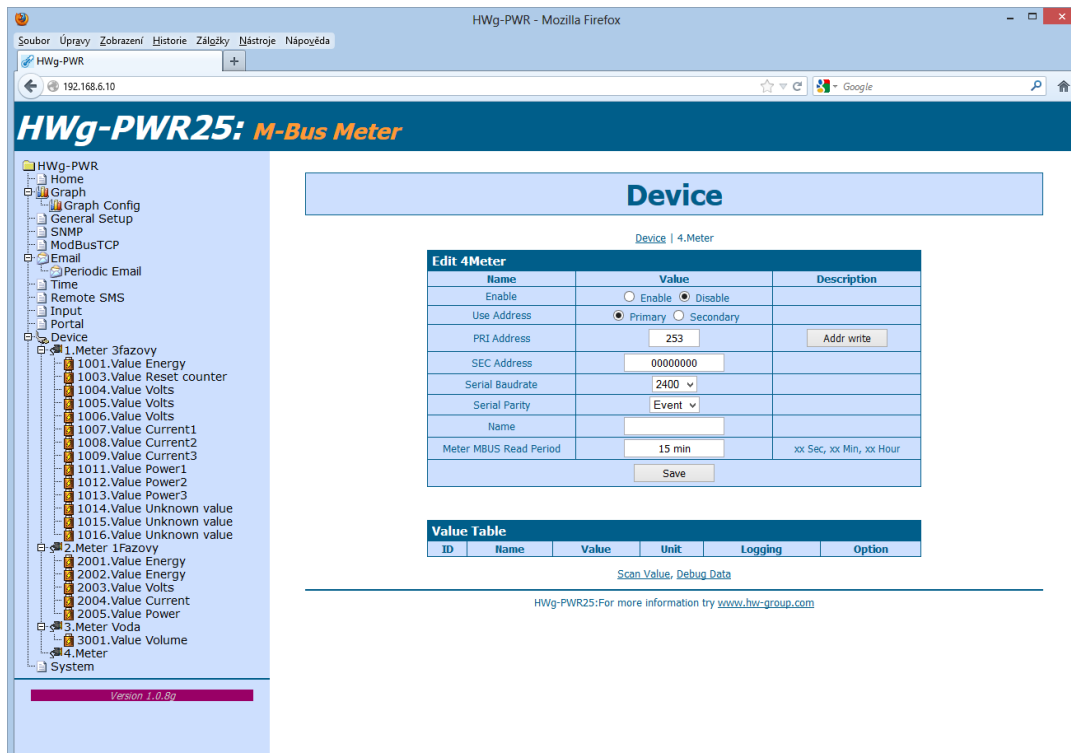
HWg-PWR - Mozilla Firefox

Soubor Úpravy Zobrazení Historie Záložky Nástroje Nápověda

HWg-PWR

192.168.6.10

Google

HWg-PWR25: M-Bus Meter

HWg-PWR
Home
Graph
Graph Config
General Setup
SNMP
ModBusTCP
Email
Periodic Email
Time
Remote SMS
Input
Portal
Device
1.Meter 3fazovy
1001.Value Energy
1003.Value Reset counter
1004.Value Volts
1005.Value Volts
1006.Value Volts
1007.Value Current1
1008.Value Current2
1009.Value Current3
1011.Value Power1
1012.Value Power2
1013.Value Power3
1014.Value Unknown value
1015.Value Unknown value
1016.Value Unknown value
2.Meter 1Fazovy
2001.Value Energy
2002.Value Energy
2003.Value Volts
2004.Value Current
2005.Value Power
3.Meter Voda
3001.Value Volume
4.Meter
System

Version 1.0.8g

Device

Device | 4.Meter

Edit 4Meter

| Name | Value | Description |
|---|---|---|
| Enable | Enable Disable | |
| Use Address | Primary Secondary | |
| PRI Address | 253 | Addr write |
| SEC Address | 00000000 | |
| Serial Baudrate | 2400 | |
| Serial Parity | Event | |
| Name | | |
| Meter MBUS Read Period | 15 min | xx Sec, xx Min, xx Hour |

Save

Value Table

| ID | Name | Value | Unit | Logging | Option |
|---|---|---|---|---|---|

Scan Value, Debug Data

HWg-PWR25:For more information try www.hw-group.com